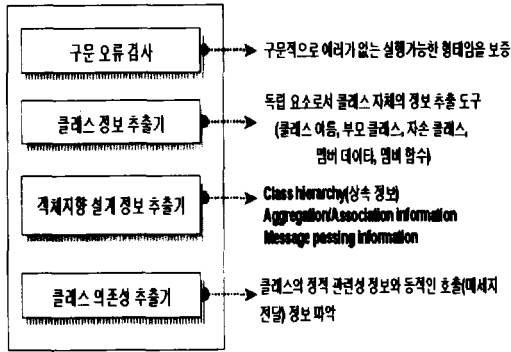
구문 오류 검사

구문적으로 에러가 없는 실행가능한 형태임을 보증

클래스 정보 추출기

독립 요소로서 클래스 자체의 정보 추출 도구 (클래스 이름, 부모 클래스, 자손 클래스, 멤버 데이터, 멤버 함수)

객체지향 설계 정보 추출기

Class hierarchy(상속 정보)
Aggregation/Association information
Message passing information

클래스 의존성 추출기

클래스의 정적 관련성 정보와 동적인 호출(메세지 전달) 정보 파악